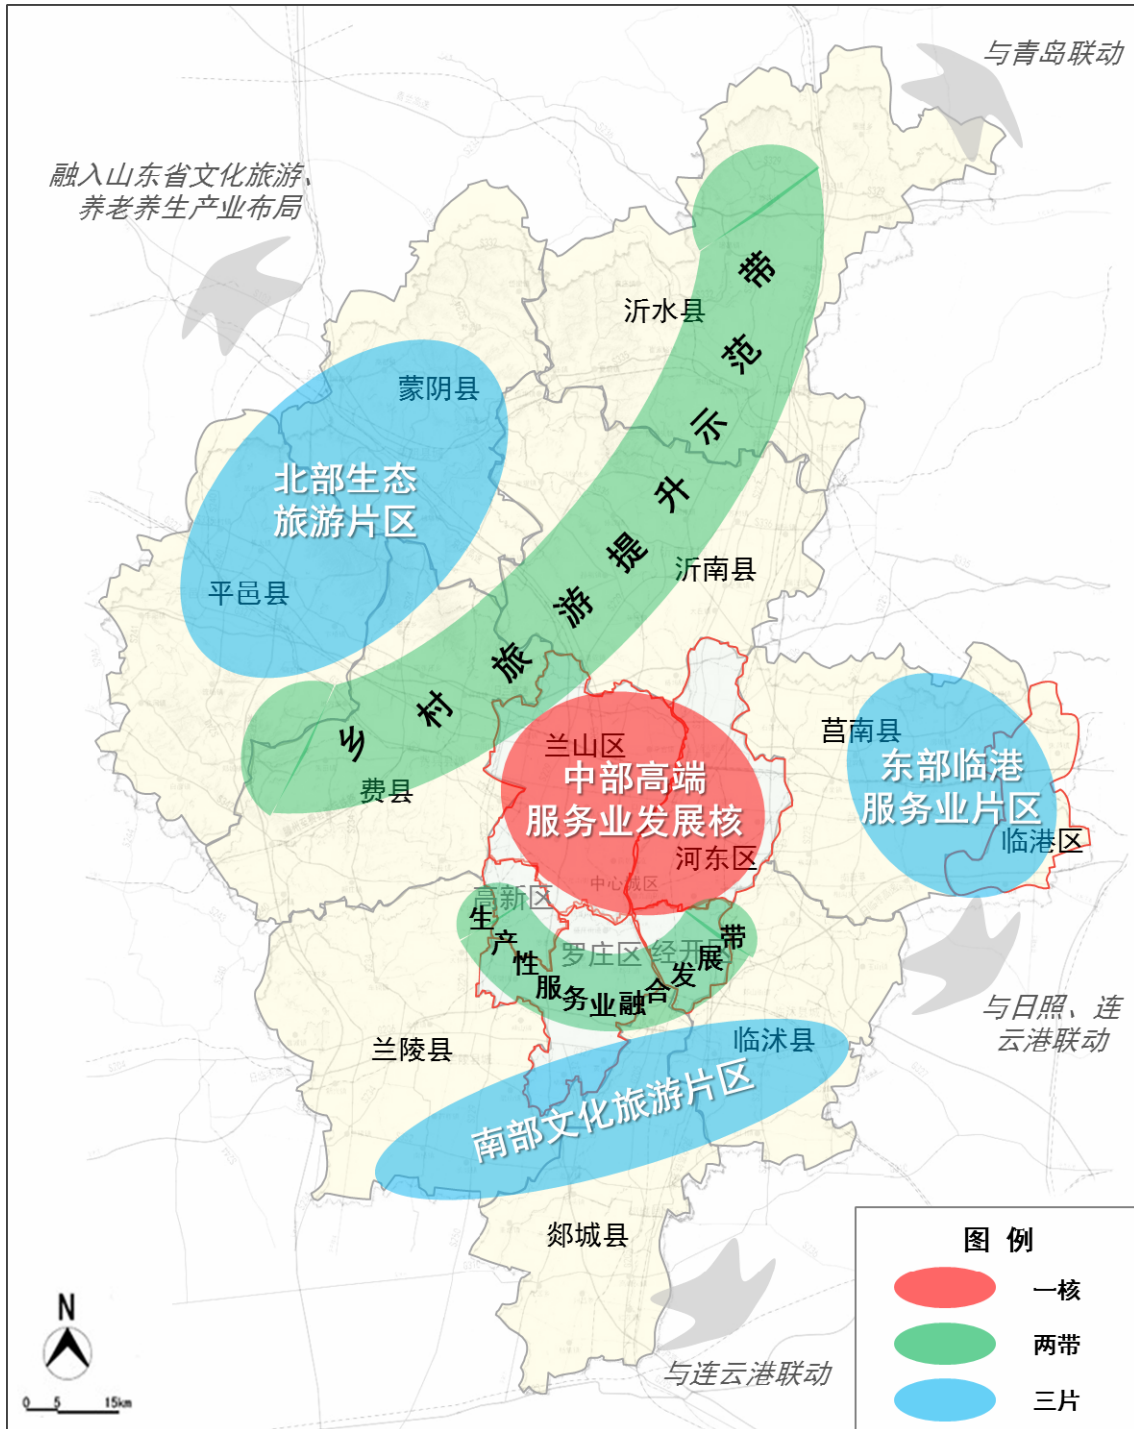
与青岛联动

融入山东省文化旅游、养老养生产业布局

沂水县

蒙阴县

北部生态旅游片区

平邑县

乡村旅游提升示范带

沂南县

兰山区

中部高端服务业发展核

河东区

莒南县

东部临港服务业片区

临港区

费县

中心城区

高新区

生产性服务业融合发展带

罗庄区

经开区

与日照、连云港联动

兰陵县

临沭县

南部文化旅游片区

郯城县

图例

一核

两带

三片

N

0 5 15km

与连云港联动